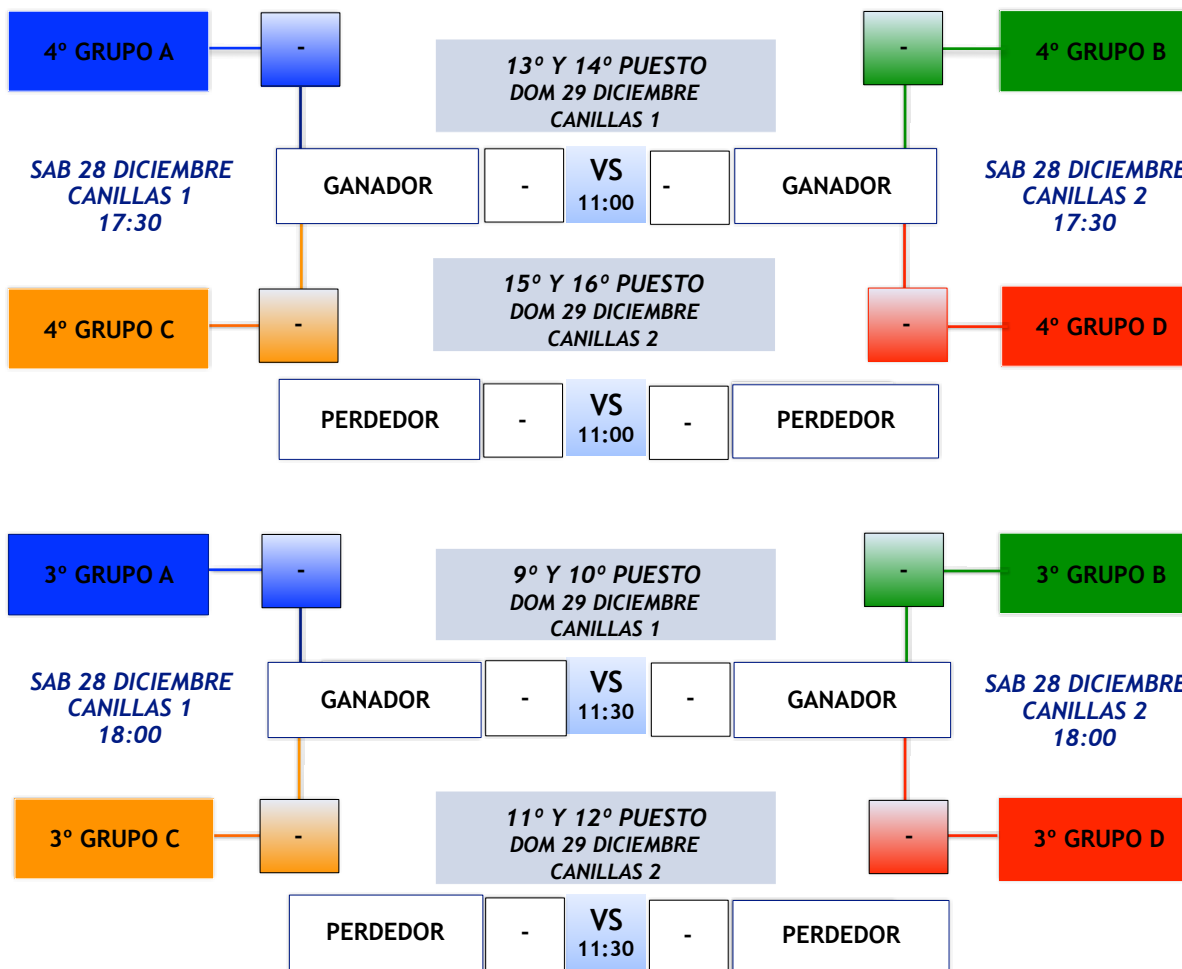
4º GRUPO A

-

13º Y 14º PUESTO
DOM 29 DICIEMBRE
CANILLAS 1

-

4º GRUPO B

SAB 28 DICIEMBRE
CANILLAS 1
17:30

GANADOR | - | VS 11:00 | - | GANADOR

SAB 28 DICIEMBRE
CANILLAS 2
17:30

4º GRUPO C

-

15º Y 16º PUESTO
DOM 29 DICIEMBRE
CANILLAS 2

-

4º GRUPO D

PERDEDOR | - | VS 11:00 | - | PERDEDOR

3º GRUPO A

-

9º Y 10º PUESTO
DOM 29 DICIEMBRE
CANILLAS 1

-

3º GRUPO B

SAB 28 DICIEMBRE
CANILLAS 1
18:00

GANADOR | - | VS 11:30 | - | GANADOR

SAB 28 DICIEMBRE
CANILLAS 2
18:00

3º GRUPO C

-

11º Y 12º PUESTO
DOM 29 DICIEMBRE
CANILLAS 2

-

3º GRUPO D

PERDEDOR | - | VS 11:30 | - | PERDEDOR